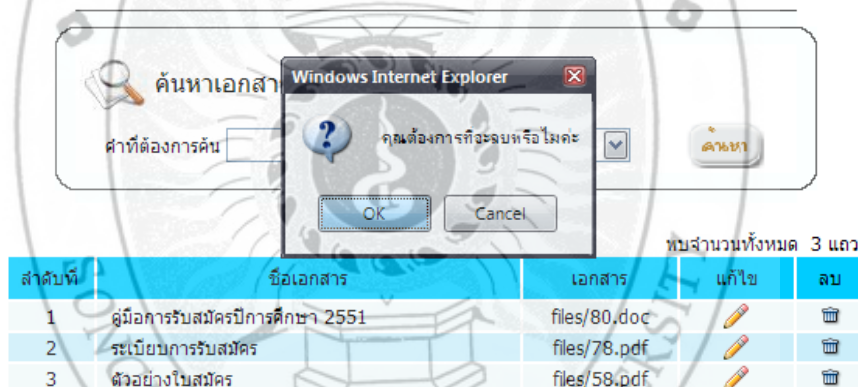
ค้นหาเอกสา

คำที่ต้องการค้น

ค้นหา

Windows Internet Explorer

คุณต้องการที่จะลบหรือไม่ค่ะ

OK

Cancel

พบจำนวนทั้งหมด 3 แถว

| ลำดับที่ | ชื่อเอกสาร | เอกสาร | แก้ไข | ลบ |
|---|---|---|---|---|
| 1 | คู่มือการรับสมัครปีการศึกษา 2551 | files/80.doc | | |
| 2 | ระเบียบการรับสมัคร | files/78.pdf | | |
| 3 | ตัวอย่างใบสมัคร | files/58.pdf | | |